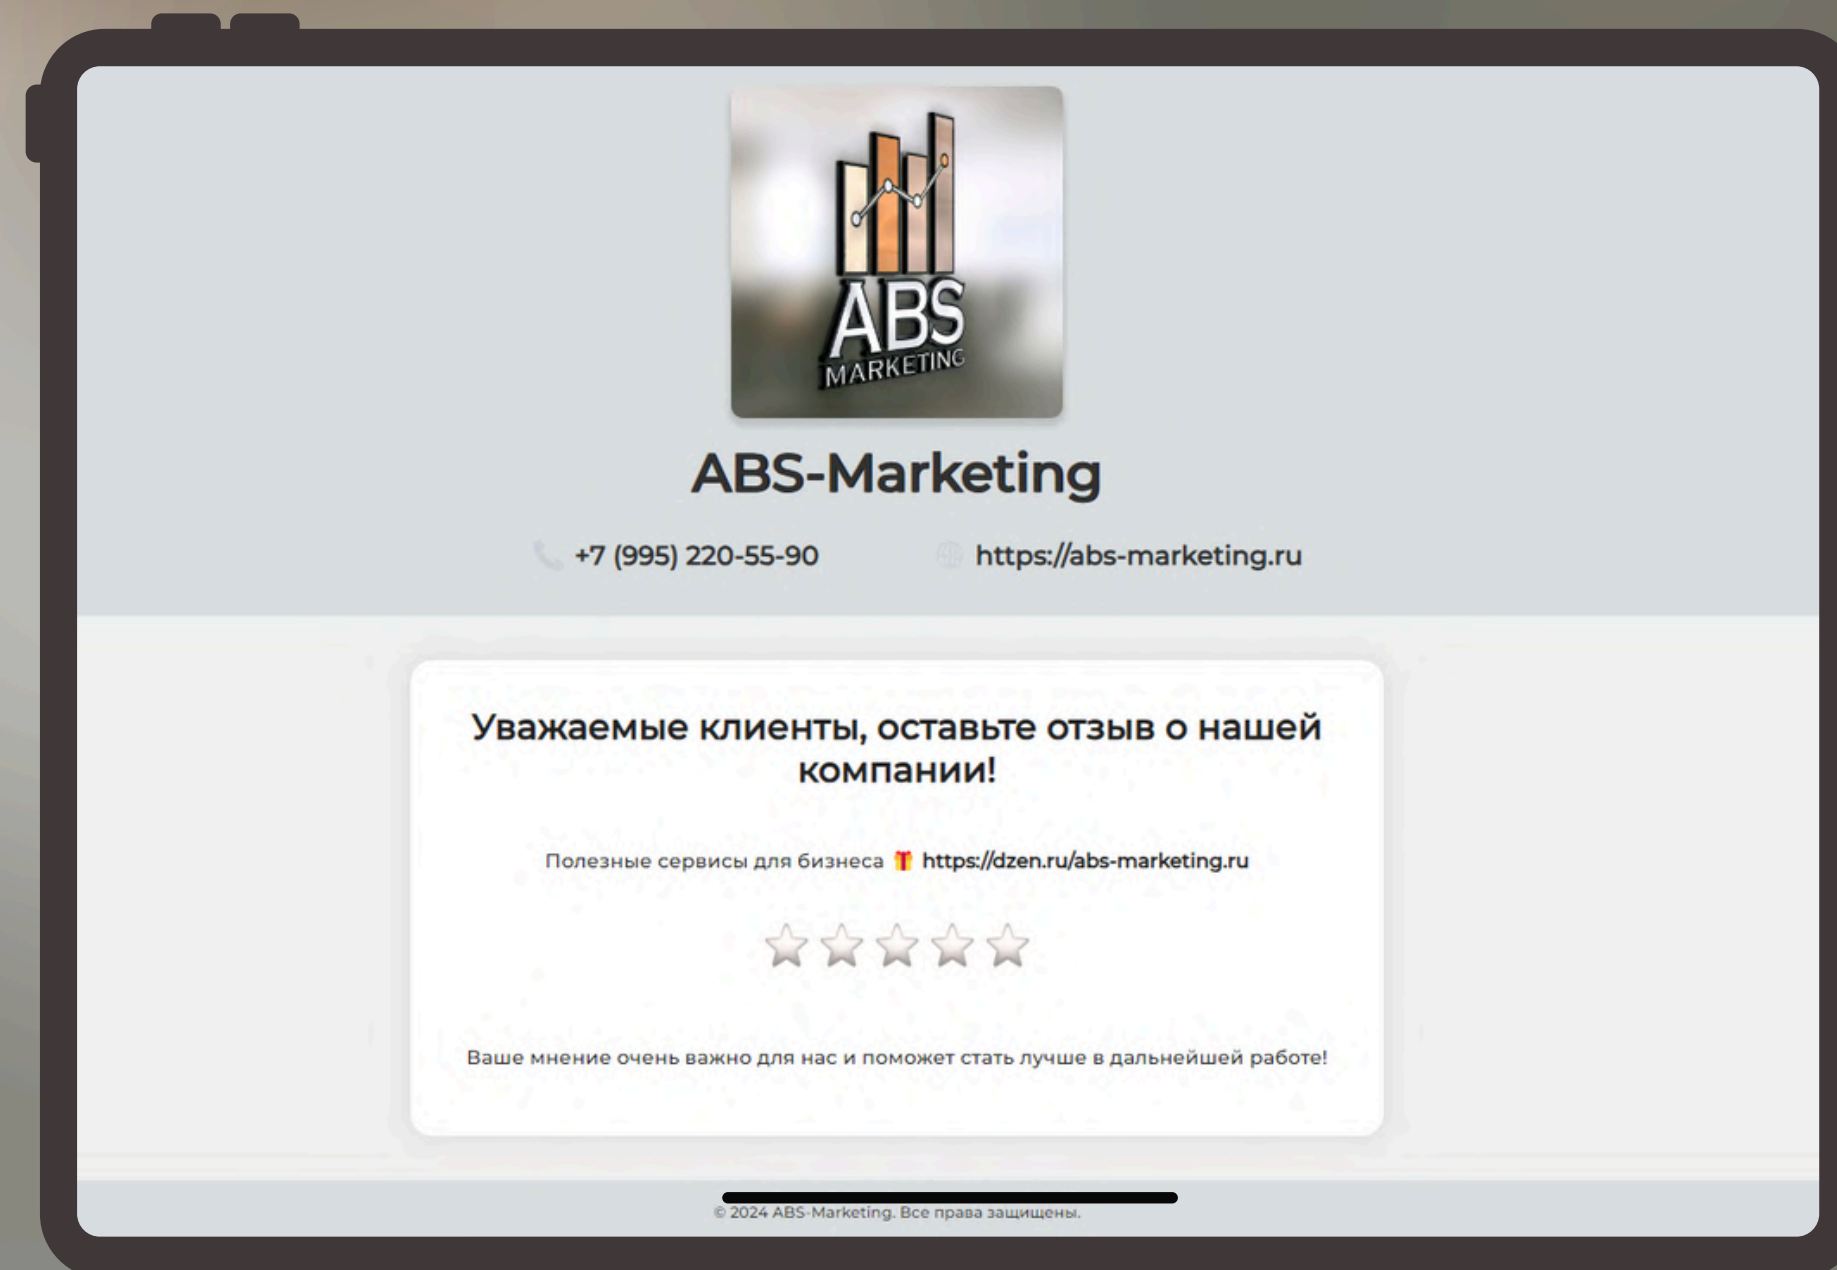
ABS MARKETING

ABS-Marketing

+7 (995) 220-55-90 https://abs-marketing.ru

Уважаемые клиенты, оставьте отзыв о нашей компании!

Полезные сервисы для бизнеса 🎁 https://dzen.ru/abs-marketing.ru

Ваше мнение очень важно для нас и поможет стать лучше в дальнейшей работе!

© 2024 ABS-Marketing. Все права защищены.